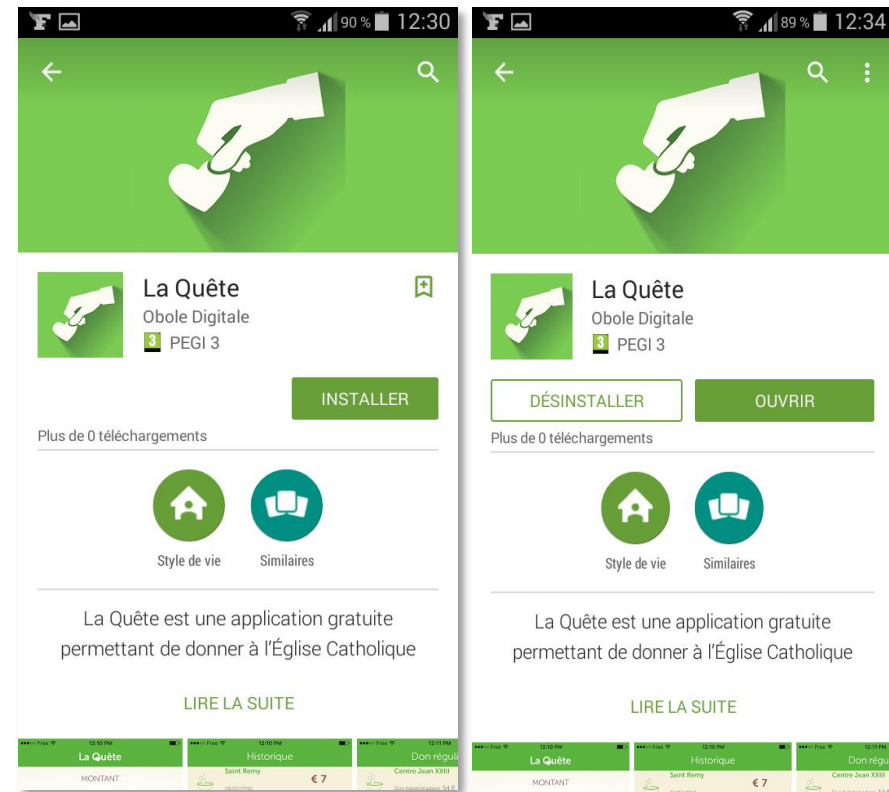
90 % 12:30

La Quête
Obole Digitale
3 PEGI 3

INSTALLER

Plus de 0 téléchargements

Style de vie
Similaires

La Quête est une application gratuite permettant de donner à l'Église Catholique

LIRE LA SUITE

12:10 PM
La Quête
MONTANT

12:10 PM
Historique
Saint Remy
€ 7

12:11 PM
Don régul
Centre Jean XXIII

89 % 12:34

La Quête
Obole Digitale
3 PEGI 3

DÉSINSTALLER
OUVRIR

Plus de 0 téléchargements

Style de vie
Similaires

La Quête est une application gratuite permettant de donner à l'Église Catholique

LIRE LA SUITE

12:10 PM
La Quête
MONTANT

12:10 PM
Historique
Saint Remy
€ 7

12:11 PM
Don régu
Centre Jean XXIII